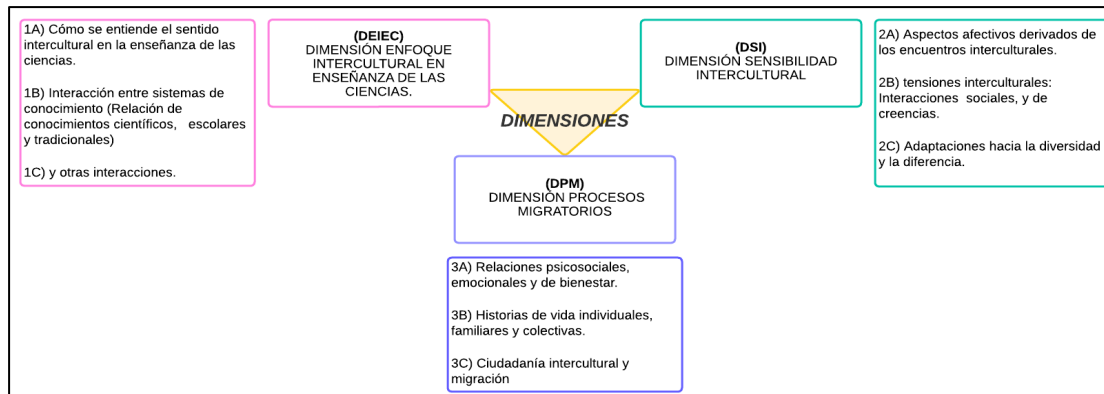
1A) Cómo se entiende el sentido intercultural en la enseñanza de las ciencias.

1B) Interacción entre sistemas de conocimiento (Relación de conocimientos científicos, escolares y tradicionales)

1C) y otras interacciones.

(DEIEC)
DIMENSIÓN ENFOQUE INTERCULTURAL EN ENSEÑANZA DE LAS CIENCIAS.

DIMENSIONES

(DSI)
DIMENSIÓN SENSIBILIDAD INTERCULTURAL

2A) Aspectos afectivos derivados de los encuentros interculturales.

2B) tensiones interculturales: Interacciones sociales, y de creencias.

2C) Adaptaciones hacia la diversidad y la diferencia.

(DPM)
DIMENSIÓN PROCESOS MIGRATORIOS

3A) Relaciones psicosociales, emocionales y de bienestar.

3B) Historias de vida individuales, familiares y colectivas.

3C) Ciudadanía intercultural y migración